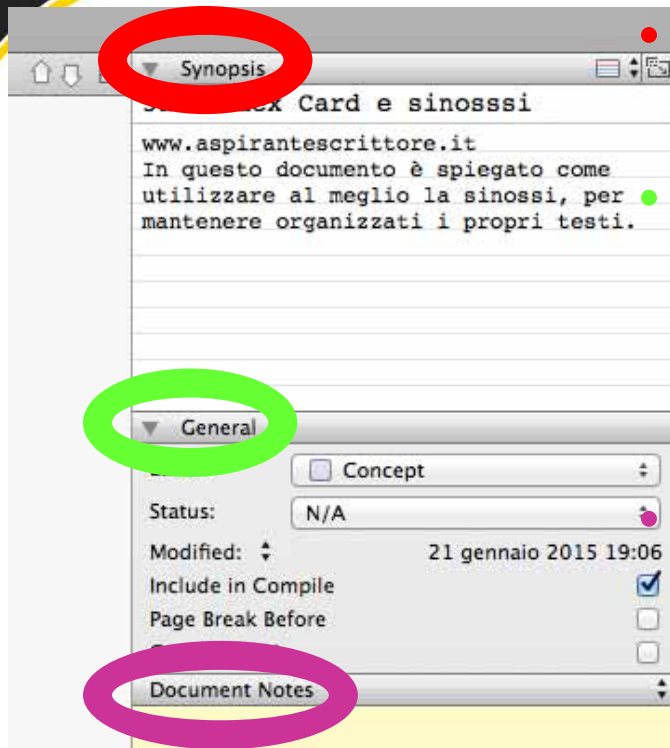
Synopsis

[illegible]ex Card e sinosssi

www.aspirantescrittore.it
In questo documento è spiegato come utilizzare al meglio la sinossi, per mantenere organizzati i propri testi.

General

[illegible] Concept

Status: N/A

Modified: 21 gennaio 2015 19:06

Include in Compile

Page Break Before

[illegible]

Document Notes